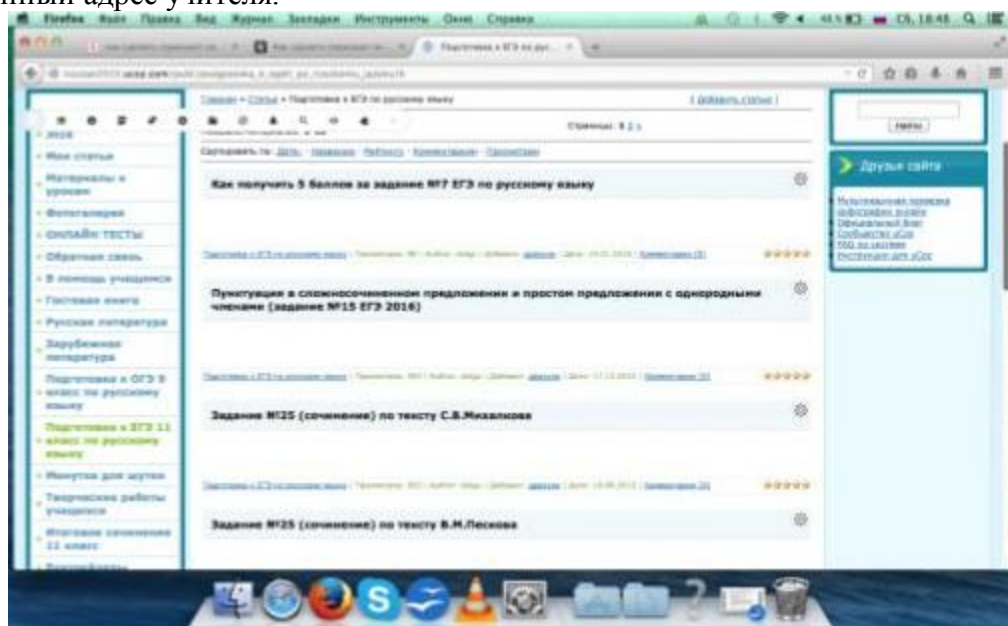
ный адрес учителя.

Firefox Файл Правка Вид Журнал Закладки Инструменты Окно Справка

Подготовка к ЕГЭ по рус...

Главная » Статьи » Подготовка к ЕГЭ по русскому языку

[ Добавить статью ]

Страница: 1 2 »

Сортировать по: Дате · Названию · Рейтингу · Комментариям · Просмотрам

Мои статьи

Материалы к урокам

Фотогалерея

ОНЛАЙН ТЕСТЫ

Обратная связь

В помощь учащимся

Гостевая книга

Русская литература

Зарубежная литература

Подготовка к ОГЭ 9 класс по русскому языку

Подготовка к ЕГЭ 11 класс по русскому языку

Минутка для шутки

Творческие работы учащихся

Итоговое сочинение 11 класс

Как получить 5 баллов за задание №7 ЕГЭ по русскому языку

Пунктуация в сложносочиненном предложении и простом предложении с однородными членами (задание №15 ЕГЭ 2016)

Задание №25 (сочинение) по тексту С.В.Михалкова

Задание №25 (сочинение) по тексту В.М.Пескова

Найти

Друзья сайта

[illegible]